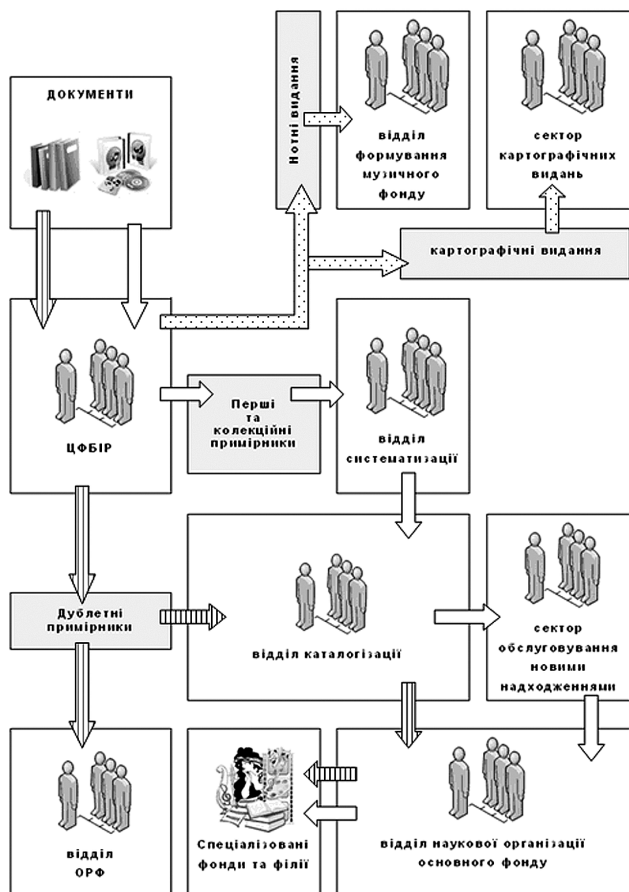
Нотні видання

відділ формування музичного фонду

сектор картографічних видань

ДОКУМЕНТИ

картографічні видання

ЦФБІР

Перші та колекційні примірники

відділ систематизації

Дублетні примірники

відділ каталогізації

сектор обслуговування новими надходженнями

відділ ОРФ

Спеціалізовані фонди та філії

відділ наукової організації основного фонду